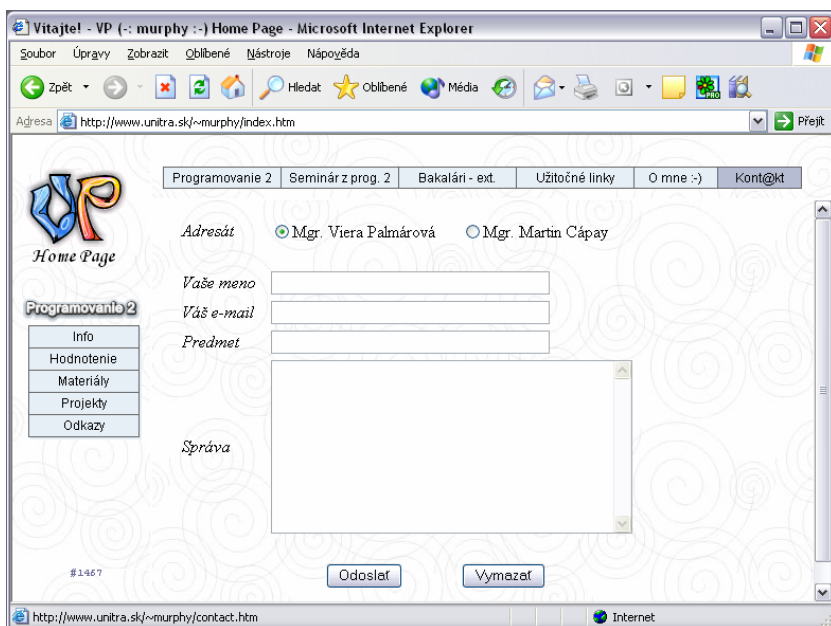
Vítajte! - VP (-: murphy :-) Home Page - Microsoft Internet Explorer

Soubor Úpravy Zobrazit Oblíbené Nástroje Nápověda

Zpět Hledat Oblíbené Média

Adresa http://www.unitra.sk/~murphy/index.htm Přejít

VP Home Page

| Programovanie 2 | Seminár z prog. 2 | Bakalári - ext. | Užitočné linky | O mne :-) | Kont@kt |
|---|---|---|---|---|---|

Programovanie 2

Info
Hodnotenie
Materiály
Projekty
Odkazy

Adresát Mgr. Viera Palmárová Mgr. Martin Cápay

Vaše meno

Váš e-mail

Predmet

Správa

#1467

Odoslať Vymazať

http://www.unitra.sk/~murphy/contact.htm Internet